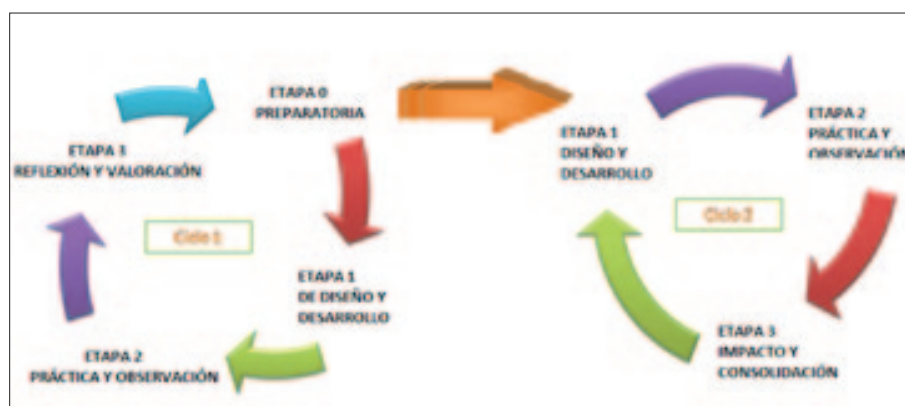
ETAPA 0
PREPARATORIA

ETAPA 3
REFLEXIÓN Y VALORACIÓN

Ciclo 1

ETAPA 1
DE DISEÑO Y
DESARROLLO

ETAPA 2
PRÁCTICA Y OBSERVACIÓN

ETAPA 1
DISEÑO Y
DESARROLLO

ETAPA 2
PRÁCTICA Y
OBSERVACIÓN

Ciclo 2

ETAPA 3
IMPACTO Y
CONSOLIDACIÓN